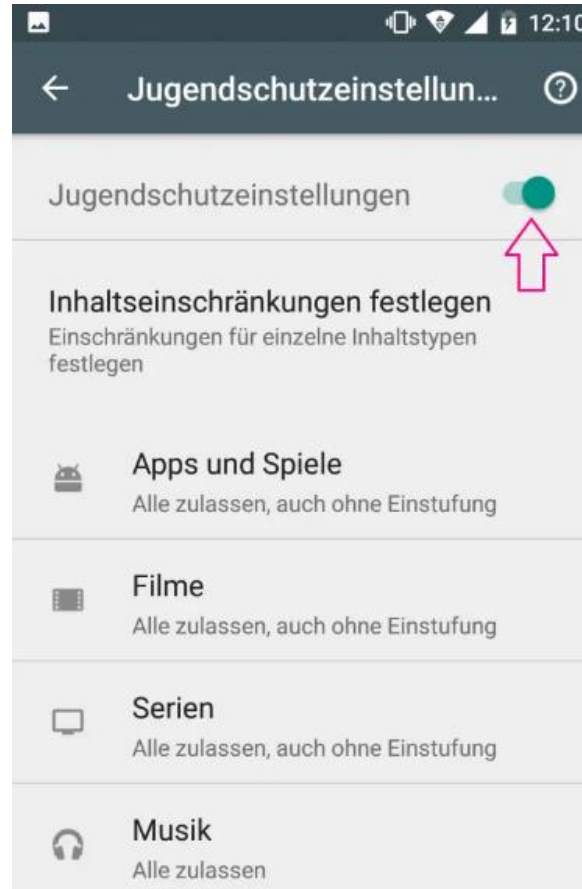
12:10

Jugendschutzeinstellun...

Jugendschutzeinstellungen

Inhaltseinschränkungen festlegen
Einschränkungen für einzelne Inhaltstypen festlegen

Apps und Spiele
Alle zulassen, auch ohne Einstufung

Filme
Alle zulassen, auch ohne Einstufung

Serien
Alle zulassen, auch ohne Einstufung

Musik
Alle zulassen